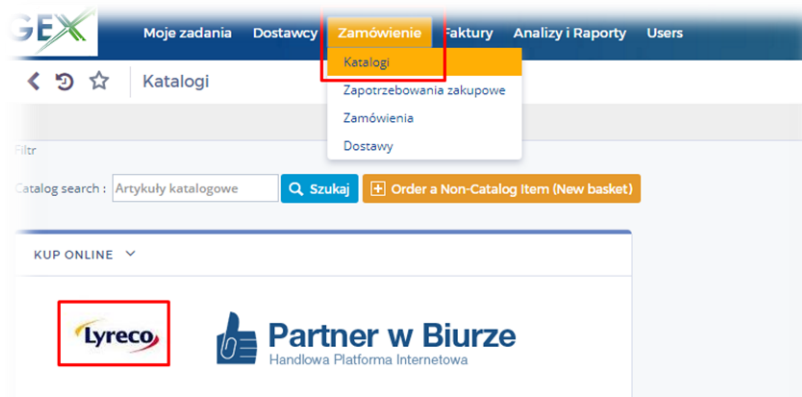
GEX

Moje zadania Dostawcy Zamówienie Faktury Analizy i Raporty Users

Katalogi

Katalogi
Zapotrzebowania zakupowe
Zamówienia
Dostawy

Filtr

Catalog search : Artykuły katalogowe Szukaj Order a Non-Catalog Item (New basket)

KUP ONLINE

Lyreco

Partner w Biurze
Handlowa Platforma Internetowa